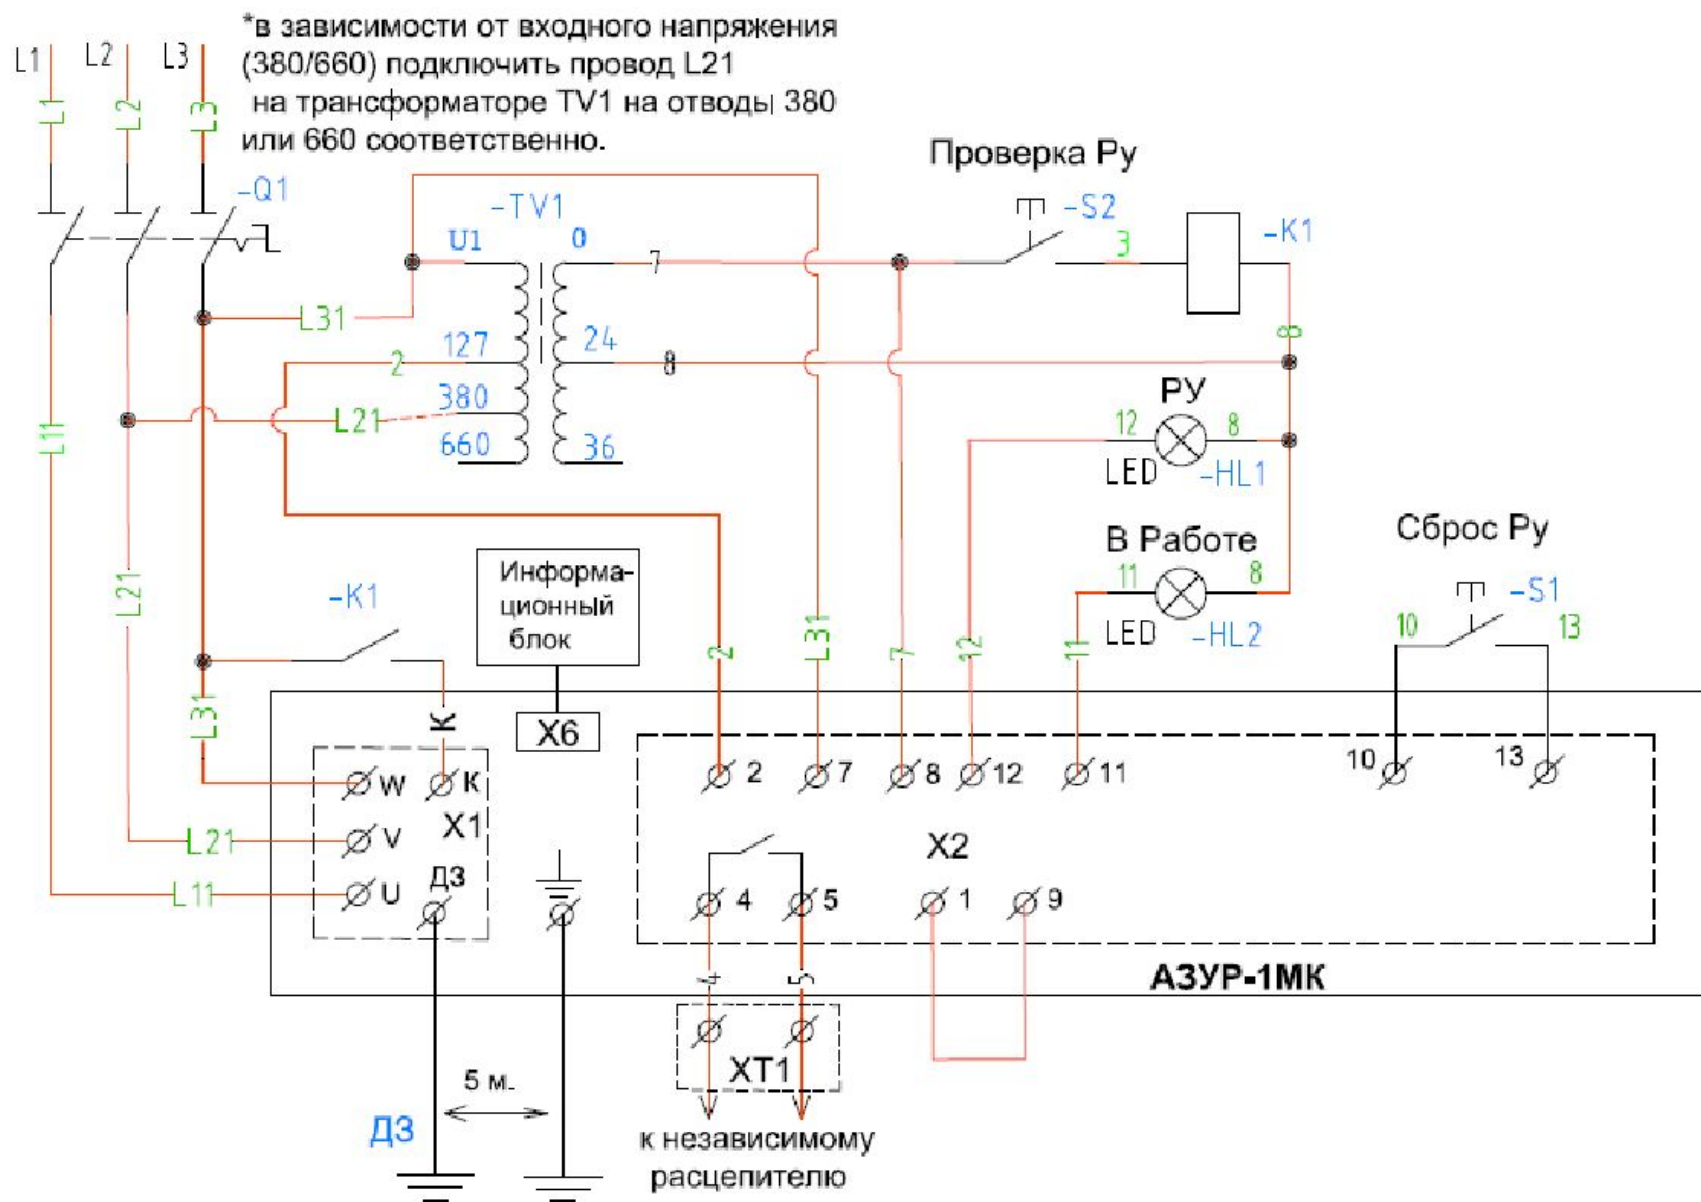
*в зависимости от входного напряжения (380/660) подключить провод L21 на трансформаторе TV1 на отводы 380 или 660 соответственно.

L1 L2 L3
L1 L2 L3
-Q1
-TV1
U1 0
7
L31
127 24
2 8
380
L21
660 36
L11
Проверка Ру
-S2
3
-K1
8
РУ
12 8
LED -HL1
В Работе
11 8
LED -HL2
Сброс Ру
-S1
10 13
L21
-K1
Информа-ционный блок
X6
K
L31
2 L31 7 12 11
W K
X1
V
L21
U
L11
ДЗ
2 7 8 12 11
10 13
X2
4 5 1 9
АЗУР-1МК
4 5
XT1
5 м.
ДЗ
к независимому расцепителю